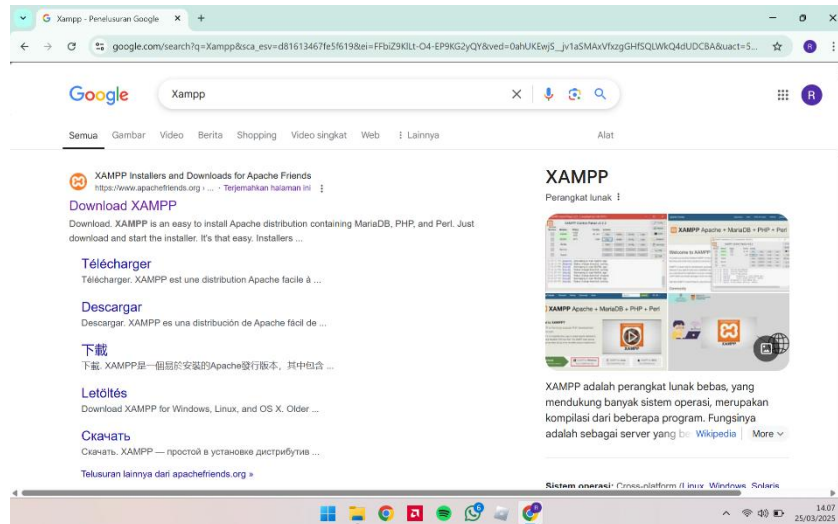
Xampp - Penelusuran Google ×

google.com/search?q=Xampp&sca_esv=d81613467fe5f619&ei=FFbiZ9KlLt-O4-EP9KG2yQY&ved=0ahUKEwjS_jv1aSMAxVfxzgGHfSQLWkQ4dUDCBA&uact=5...

Google

Xampp

Semua Gambar Video Berita Shopping Video singkat Web ⋮ Lainnya Alat

XAMPP Installers and Downloads for Apache Friends
https://www.apachefriends.org › ... · Terjemahkan halaman ini ⋮

Download XAMPP

Download. XAMPP is an easy to install Apache distribution containing MariaDB, PHP, and Perl. Just download and start the installer. It's that easy. Installers ...

Télécharger
Télécharger. XAMPP est une distribution Apache facile à ...

Descargar
Descargar. XAMPP es una distribución de Apache fácil de ...

下載
下載. XAMPP是一個易於安裝的Apache發行版本，其中包含 ...

Letöltés
Download XAMPP for Windows, Linux, and OS X. Older ...

Скачать
Скачать. XAMPP — простой в установке дистрибутив ...

Telusuran lainnya dari apachefriends.org »

XAMPP

Perangkat lunak ⋮

XAMPP Apache + MariaDB + PHP + Perl

XAMPP Apache + MariaDB + PHP + Perl

XAMPP adalah perangkat lunak bebas, yang mendukung banyak sistem operasi, merupakan kompilasi dari beberapa program. Fungsinya adalah sebagai server yang b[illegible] Wikipedia More

Sistem operasi: Cross-platform (Linux, Windows, Solaris

14.07
25/03/2025